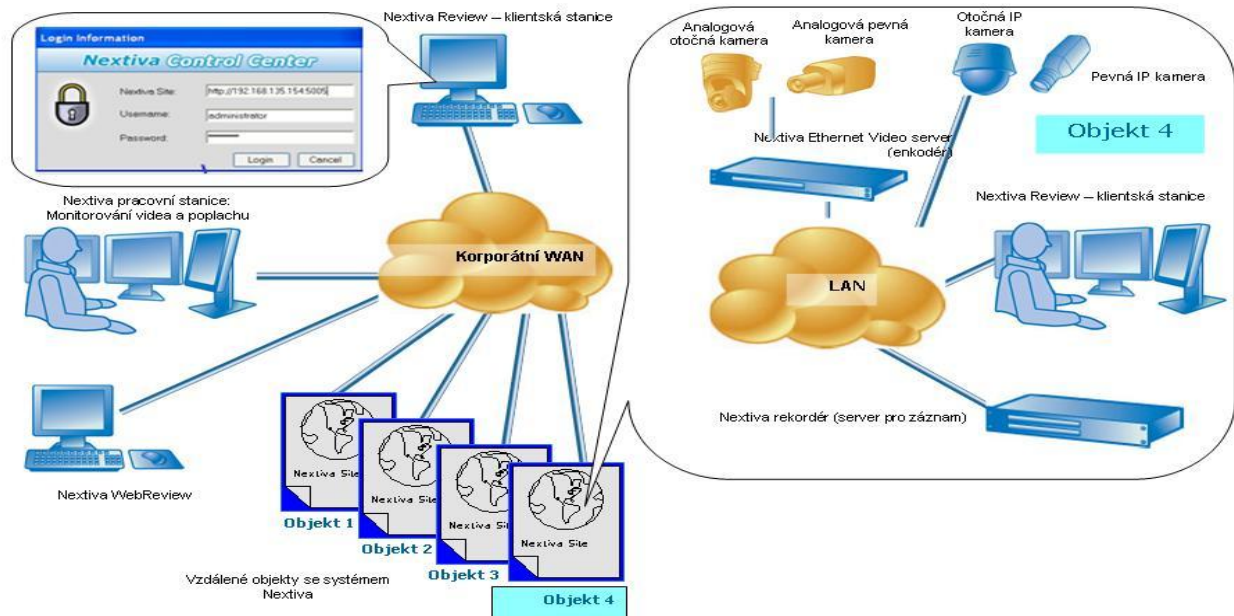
Login Information

Nextiva Control Center

Nextiva Site: http://192.168.135.154:5005

Username: administrator

Password: ••••••••

Login Cancel

Nextiva Review – klientská stanice

Nextiva pracovní stanice: Monitorování videa a poplachu

Korporátní WAN

Nextiva WebReview

Nextiva Site

Nextiva Site

Nextiva Site

Nextiva Site

Objekt 1

Objekt 2

Objekt 3

Objekt 4

Vzdálené objekty se systémem Nextiva

Analogová otočná kamera

Analogová pevná kamera

Otočná IP kamera

Pevná IP kamera

Objekt 4

Nextiva Ethernet Video server (enkodér)

Nextiva Review – klientská stanice

LAN

Nextiva rekordér (server pro záznam)